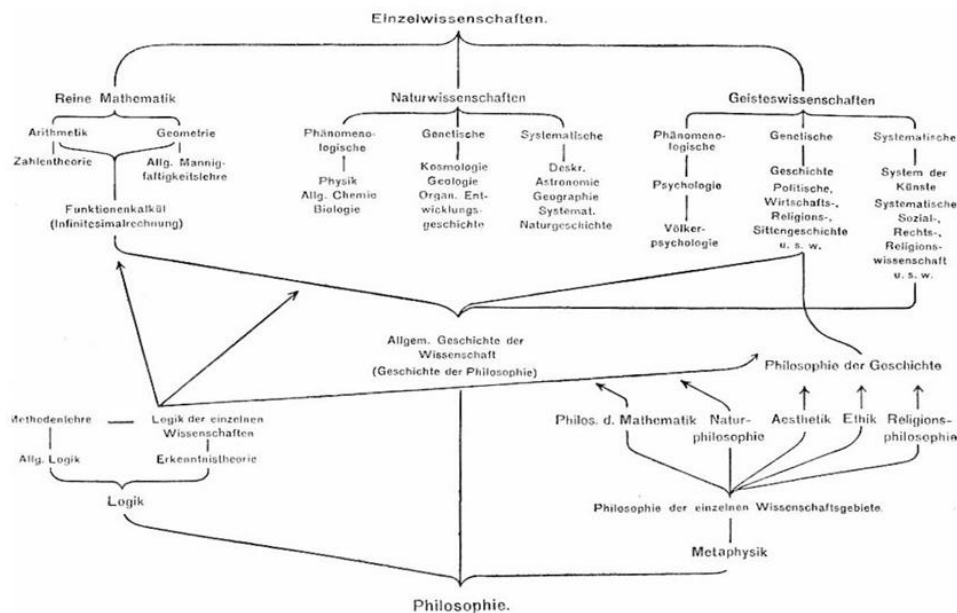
Einzelwissenschaften.

Reine Mathematik

Arithmetik

Geometrie

Zahlentheorie

Allg. Mannigfaltigkeitslehre

Funktionenkalkül (Infinitesimalrechnung)

Naturwissenschaften

Phänomenologische

Physik Allg. Chemie Biologie

Genetische

Kosmologie Geologie Organ. Entwicklungsgeschichte

Systematische

Deskr. Astronomie Geographie Systemat. Naturgeschichte

Geisteswissenschaften

Phänomenologische

Psychologie

Völkerpsychologie

Genetische

Geschichte Politische, Wirtschafts-, Religions-, Sittengeschichte u. s. w.

Systematische

System der Künste Systematische Sozial-, Rechts-, Religionswissenschaft u. s. w.

Allgem. Geschichte der Wissenschaft (Geschichte der Philosophie)

Philosophie der Geschichte

Methodenlehre

Logik der einzelnen Wissenschaften

Allg. Logik

Erkenntnistheorie

Logik

Philos. d. Mathematik

Naturphilosophie

Aesthetik

Ethik

Religionsphilosophie

Philosophie der einzelnen Wissenschaftsgebiete.

Metaphysik

Philosophie.